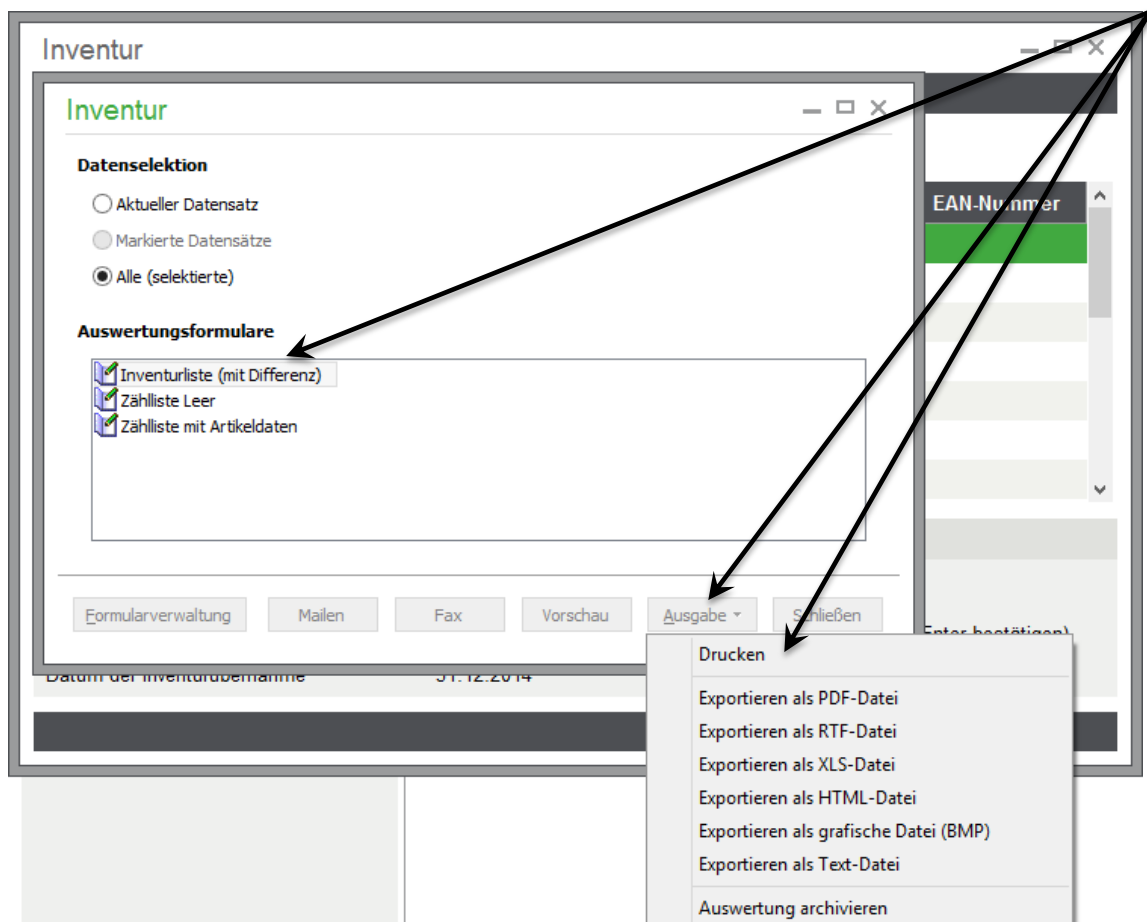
Inventur

Inventur

Datenselektion

Aktueller Datensatz

Markierte Datensätze

Alle (selektierte)

Auswertungsformulare

Inventurliste (mit Differenz)
Zählliste Leer
Zählliste mit Artikeldaten

Formularverwaltung Mailen Fax Vorschau Ausgabe Schließen

EAN-Nummer

Enter bestätigen)

Datum der Inventurübernahme 31.12.2014

Drucken

Exportieren als PDF-Datei
Exportieren als RTF-Datei
Exportieren als XLS-Datei
Exportieren als HTML-Datei
Exportieren als grafische Datei (BMP)
Exportieren als Text-Datei

Auswertung archivieren